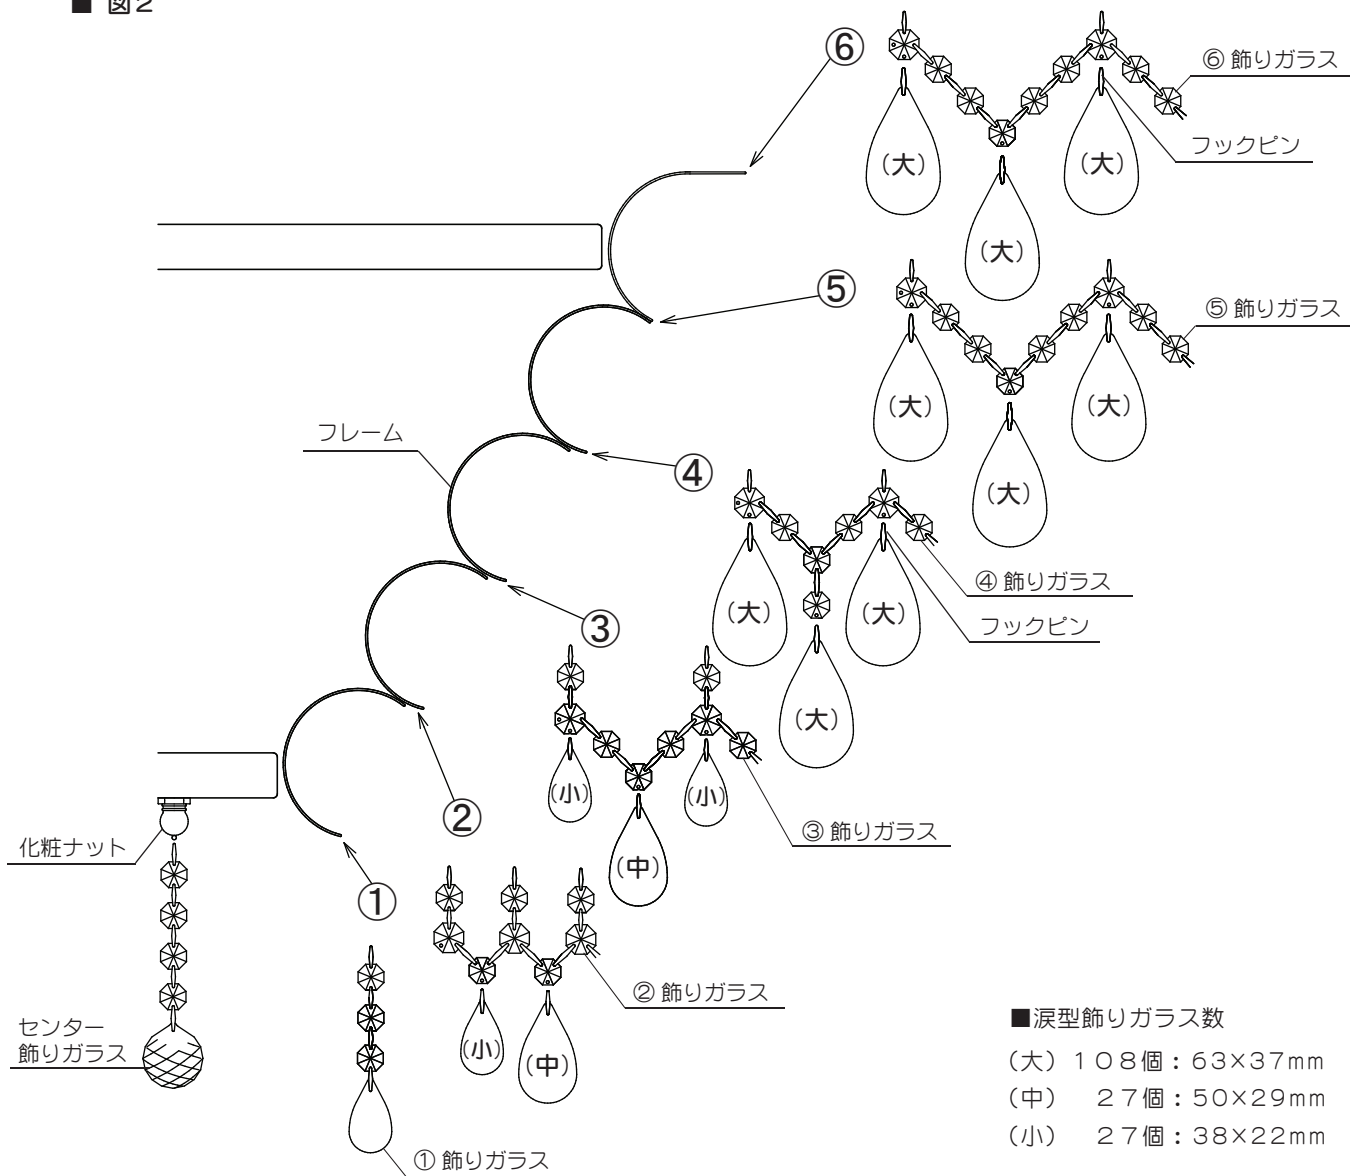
■ 図2

⑥

⑥ 飾りガラス

フックピン

(大)

(大)

(大)

⑤

⑤ 飾りガラス

(大)

(大)

(大)

フレーム

④

④ 飾りガラス

(大)

(大)

フックピン

(大)

③

③ 飾りガラス

(小)

(小)

(中)

②

化粧ナット

①

② 飾りガラス

(小)

(中)

センター
飾りガラス

① 飾りガラス

■涙型飾りガラス数
(大) 108個：63×37mm
(中) 27個：50×29mm
(小) 27個：38×22mm